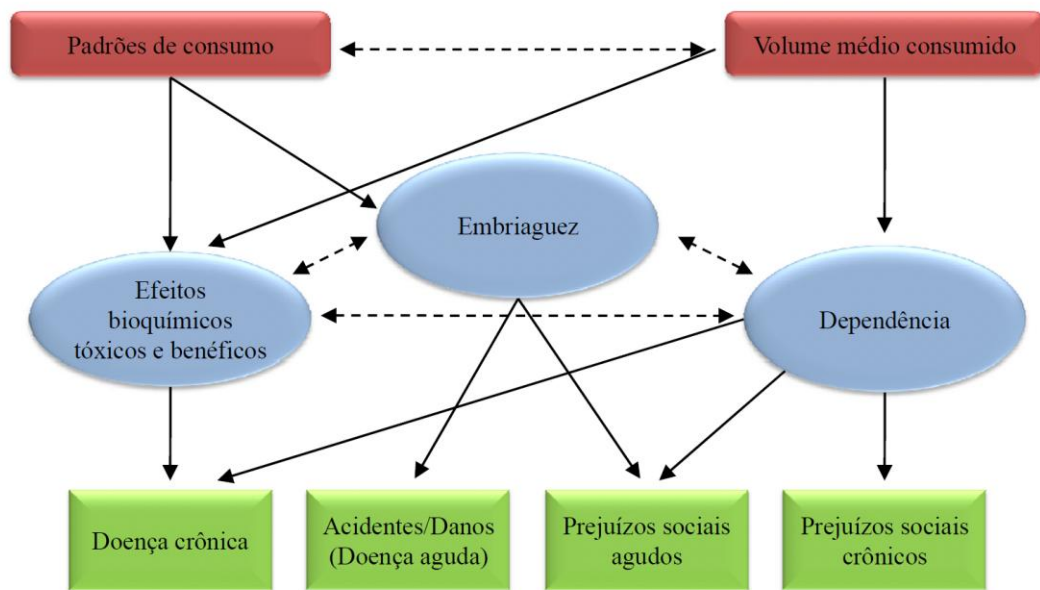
Padrões de consumo

Volume médio consumido

Embriaguez

Efeitos bioquímicos tóxicos e benéficos

Dependência

Doença crônica

Acidentes/Danos (Doença aguda)

Prejuízos sociais agudos

Prejuízos sociais crônicos